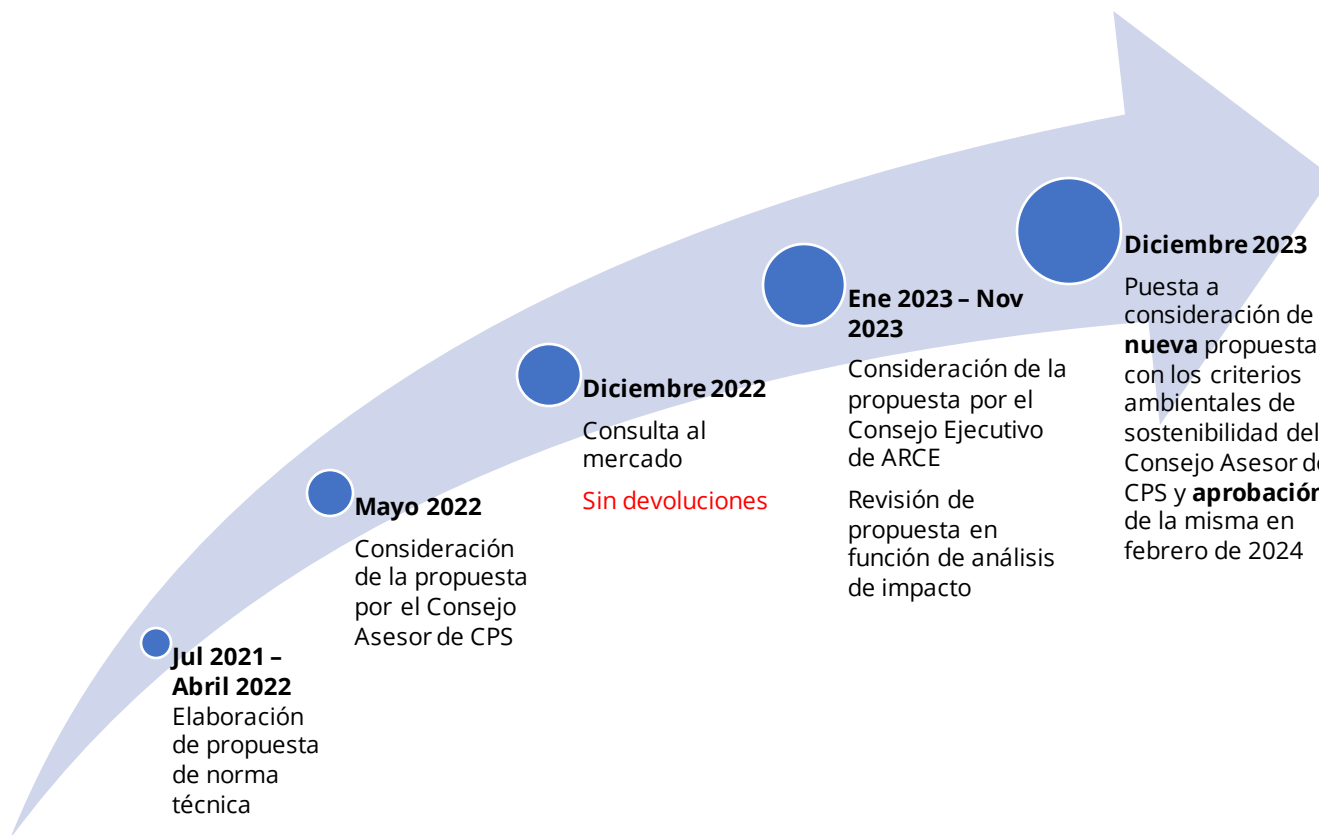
Jul 2021 – Abril 2022
Elaboración de propuesta de norma técnica

Mayo 2022
Consideración de la propuesta por el Consejo Asesor de CPS

Diciembre 2022
Consulta al mercado

Sin devoluciones

Ene 2023 – Nov 2023
Consideración de la propuesta por el Consejo Ejecutivo de ARCE

Revisión de propuesta en función de análisis de impacto

Diciembre 2023
Puesta a consideración de **nueva** propuesta con los criterios ambientales de sostenibilidad del Consejo Asesor de CPS y **aprobación** de la misma en febrero de 2024